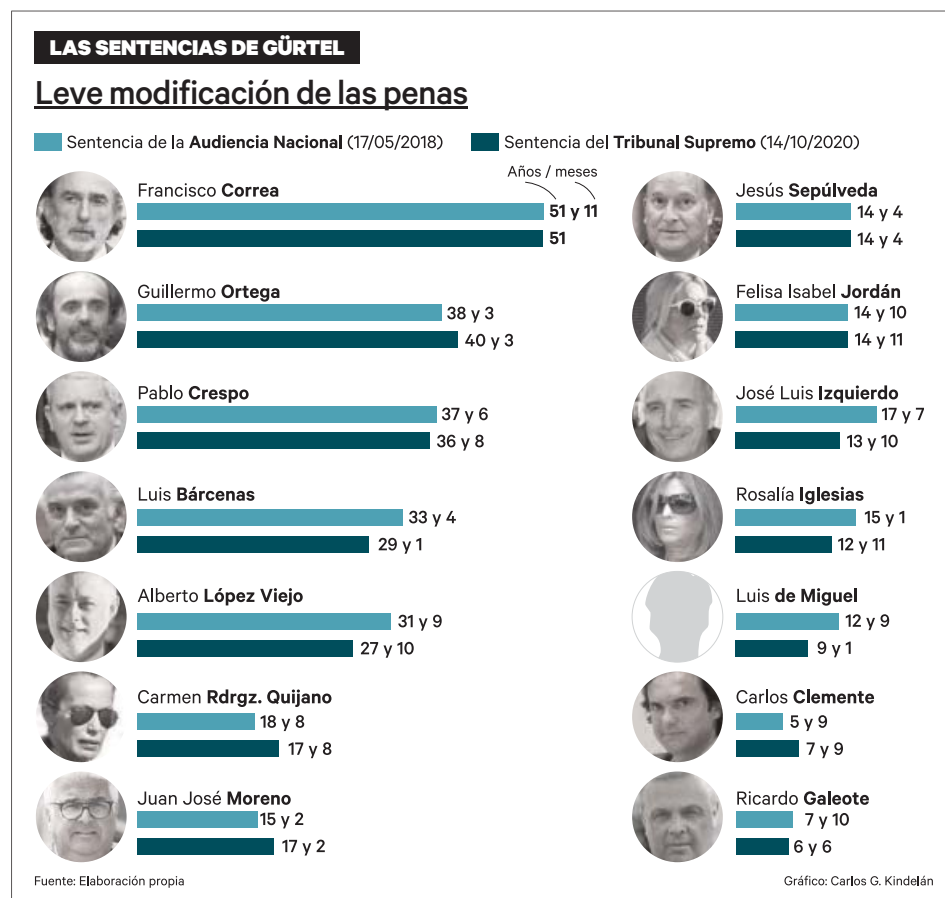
LAS SENTENCIAS DE GÜRTEL

Leve modificación de las penas

Sentencia de la **Audiencia Nacional** (17/05/2018)
Sentencia del **Tribunal Supremo** (14/10/2020)

Años / meses

Francisco **Correa**
51 y 11
51

Guillermo **Ortega**
38 y 3
40 y 3

Pablo **Crespo**
37 y 6
36 y 8

Luis **Bárcenas**
33 y 4
29 y 1

Alberto **López Viejo**
31 y 9
27 y 10

Carmen **Rdrgz. Quijano**
18 y 8
17 y 8

Juan José **Moreno**
15 y 2
17 y 2

Jesús **Sepúlveda**
14 y 4
14 y 4

Felisa Isabel **Jordán**
14 y 10
14 y 11

José Luis **Izquierdo**
17 y 7
13 y 10

Rosalía **Iglesias**
15 y 1
12 y 11

Luis **de Miguel**
12 y 9
9 y 1

Carlos **Clemente**
5 y 9
7 y 9

Ricardo **Galeote**
7 y 10
6 y 6

Fuente: Elaboración propia
Gráfico: Carlos G. Kindelán